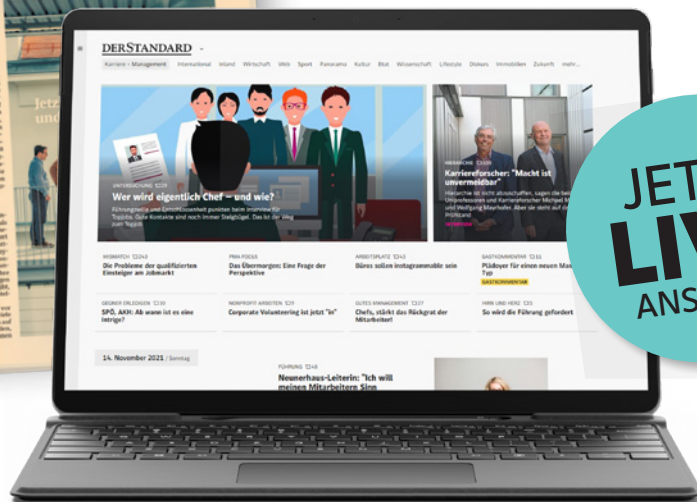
DERSTANDARD

Karriere › Management International Inland Wirtschaft Web Sport Panorama Kultur Etat Wissenschaft Lifestyle Diskurs Immobilien Zukunft mehr...

UNTERSUCHUNG 229

Wer wird eigentlich Chef – und wie?

Führungsmut und Entschlossenheit punkten beim Interview für Topjobs. Gute Kontakte sind noch immer Steigbügel. Das ist der Weg zum Topjob

HIERARCHIE 109

Karriereforscher: "Macht ist unvermeidbar"

Hierarchie ist nicht abzuschaffen, sagen die beiden Uniprofessoren und Karriereforscher Michael M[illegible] und Wolfgang Mayrhofer. Aber sie stellt auf den Prüfstand

WEBWATCH 243

Die Probleme der qualifizierten Einsteiger am Jobmarkt

FINALFOCUS

Das Übermorgen: Eine Frage der Perspektive

ARBEITSPLATZ 243

Büros sollen instagrammable sein

GASTKOMMENTAR 11

Plädoyer für einen neuen Ma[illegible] Typ

GASTKOMMENTAR

GEGNER ERLEDIGEN 30

SPÖ, AKH: Ab wann ist es eine Intrige?

NONPROFIT ARBEITEN 29

Corporate Volunteering ist jetzt "in"

GUTES MANAGEMENT 27

Chefs, stärkt das Rückgrat der Mitarbeiter!

HIRN UND HERZ 5

So wird die Führung gefordert

14. November 2021 / Sonntag

FÜHRUNG 46

Neunerhaus-Leiterin: "Ich will meinen Mitarbeitern Sinn

JET
LIV
ANS

Jetz
und